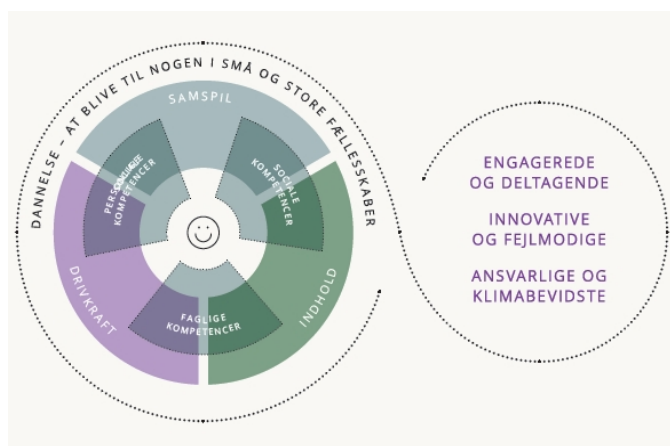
DANNELSE – AT BLIVE TIL NOGEN I SMÅ OG STORE FÆLLESSKABER

SAMSPIL

PERSONLIGE KOMPETENCER

SOCIALE KOMPETENCER

DRIVKRAFT

FAGLIGE KOMPETENCER

INDHOLD

ENGAGEREDE OG DELTAGENDE

INNOVATIVE OG FEJLMODIGE

ANSVARLIGE OG KLIMABEVIDSTE